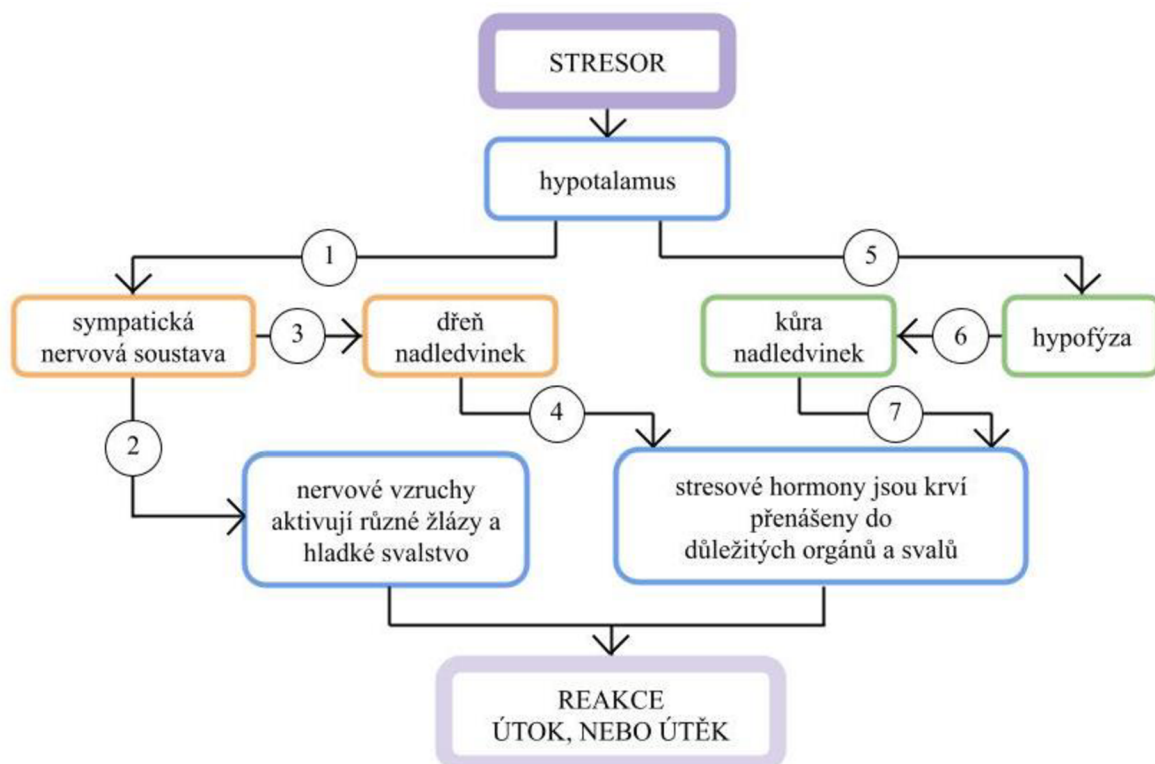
STRESOR

hypotalamus

1

5

sympatická nervová soustava

3

dřeň nadledvinek

kůra nadledvinek

6

hypofýza

4

7

2

nervové vzruchy aktivují různé žlázy a hladké svalstvo

stresové hormony jsou krví přenášeny do důležitých orgánů a svalů

REAKCE
ÚTOK, NEBO ÚTĚK